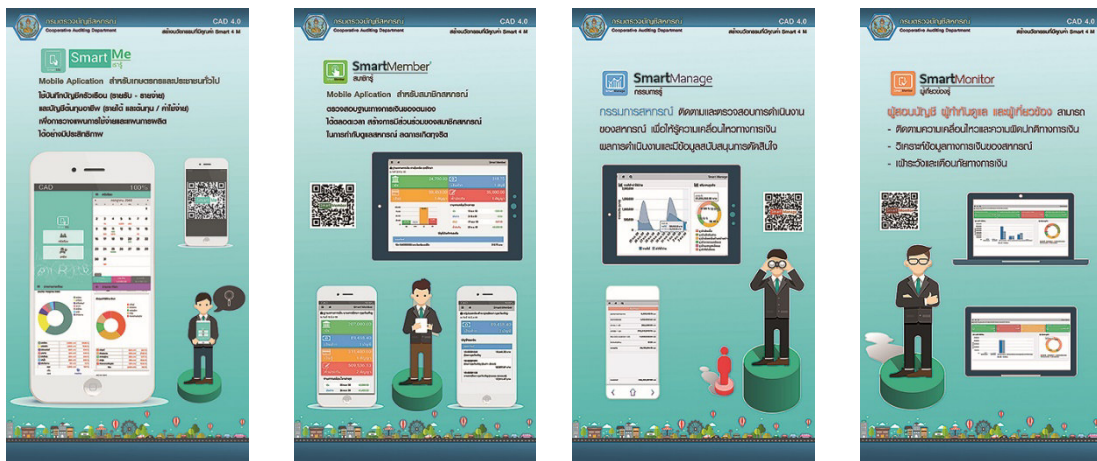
กรมตรวจบัญชีสหกรณ์
Cooperative Auditing Department
CAD 4.0
สร้างนวัตกรรมที่มีคุณค่า Smart 4 M

SmartMe
สมาร์ท
Mobile Aplication สำหรับเกษตรกรและประชาชนทั่วไป
ใช้บันทึกบัญชีครัวเรือน (รายรับ - รายจ่าย) และบัญชีต้นทุนอาชีพ (รายได้ และต้นทุน / ค่าใช้จ่าย) เพื่อการวางแผนการใช้จ่ายและลดต้นทุนการผลิต ได้อย่างมีประสิทธิภาพ
CAD
100%

กรมตรวจบัญชีสหกรณ์
Cooperative Auditing Department
CAD 4.0
สร้างนวัตกรรมที่มีคุณค่า Smart 4 M

SmartMember
สมาชิกรู้
Mobile Aplication สำหรับสมาชิกสหกรณ์
ตรวจสอบข้อมูลทางการเงินของตนเอง ได้สะดวก สร้างการมีส่วนร่วมของสมาชิกสหกรณ์ ในการกำกับดูแลสหกรณ์ ลดการเกิดทุจริต

กรมตรวจบัญชีสหกรณ์
Cooperative Auditing Department
CAD 4.0
สร้างนวัตกรรมที่มีคุณค่า Smart 4 M

SmartManage
กรรมการรู้
กรรมการสหกรณ์ ติดตามและตรวจสอบการดำเนินงานของสหกรณ์ เพื่อให้รู้ความเคลื่อนไหวทางการเงิน ผลการดำเนินงานและมีข้อมูลสนับสนุนการตัดสินใจ
Smart Manage

กรมตรวจบัญชีสหกรณ์
Cooperative Auditing Department
CAD 4.0
สร้างนวัตกรรมที่มีคุณค่า Smart 4 M

SmartMonitor
ผู้เกี่ยวข้องรู้
ผู้สอบบัญชี ผู้กำกับดูแล และผู้ที่เกี่ยวข้อง สามารถ
- ติดตามความเคลื่อนไหวและความผิดปกติทางการเงิน
- วิเคราะห์ข้อมูลทางการเงินของสหกรณ์
- เฝ้าระวังและเตือนภัยทางการเงิน